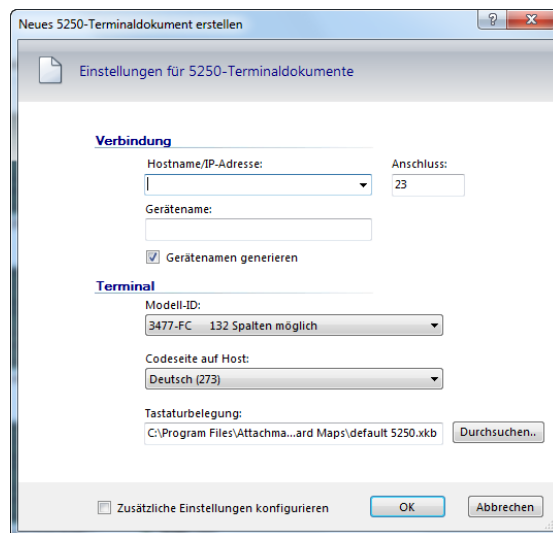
Neues 5250-Terminaldokument erstellen

?

Einstellungen für 5250-Terminaldokumente

Verbindung

Hostname/IP-Adresse:

Anschluss:

23

Gerätename:

Gerätenamen generieren

Terminal

Modell-ID:

3477-FC 132 Spalten möglich

Codeseite auf Host:

Deutsch (273)

Tastaturbelegung:

C:\Program Files\Attachma...ard Maps\default 5250.xkb

Durchsuchen..

Zusätzliche Einstellungen konfigurieren

OK

Abbrechen